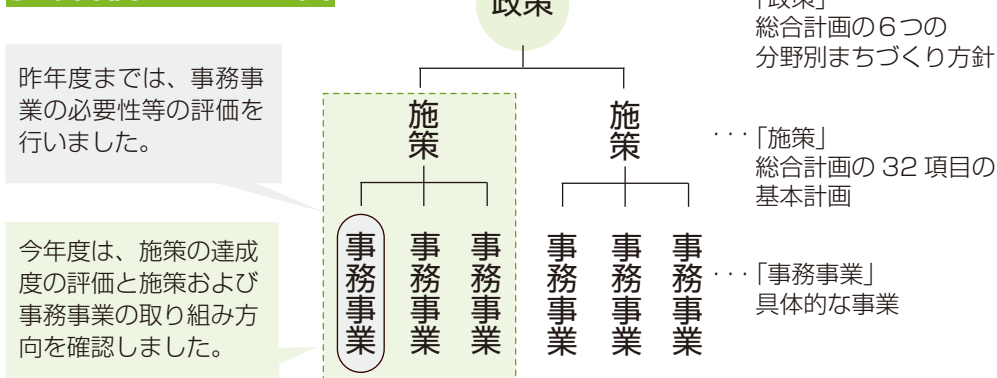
政策

「政策」
総合計画の6つの
分野別まちづくり方針

昨年度までは、事務事業の必要性等の評価を行いました。

施策

施策

･･･「施策」
総合計画の 32 項目の
基本計画

今年度は、施策の達成度の評価と施策および事務事業の取り組み方向を確認しました。

事務事業

事務事業

事務事業

事務事業

事務事業

事務事業

･･･「事務事業」
具体的な事業